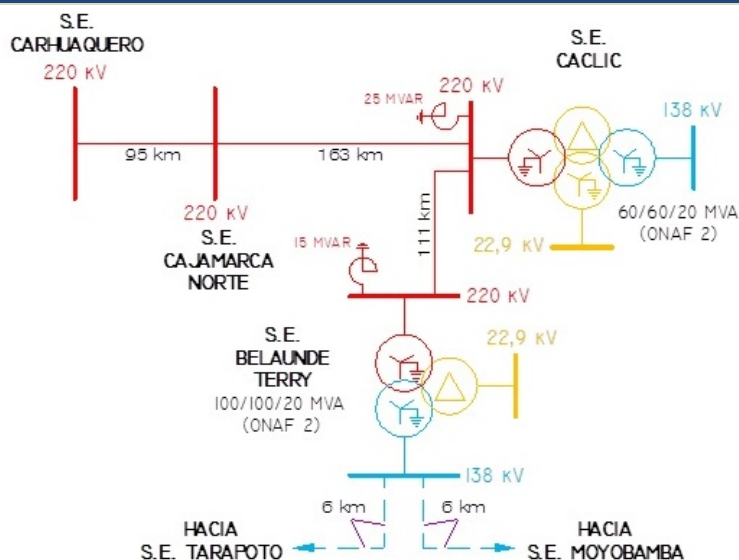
S.E.
CARHUAQUERO
220 KV

S.E.
CACLIC

25 MVAR
220 KV

138 KV

95 km
163 km

111 km

220 KV
S.E.
CAJAMARCA
NORTE

15 MVAR

22,9 KV

60/60/20 MVA
(ONAF 2)

220 KV

S.E.
BELAUNDE
TERRY
100/100/20 MVA
(ONAF 2)

22,9 KV

138 KV

6 km
6 km

HACIA
S.E. TARAPOTO

HACIA
S.E. MOYOBAMBA